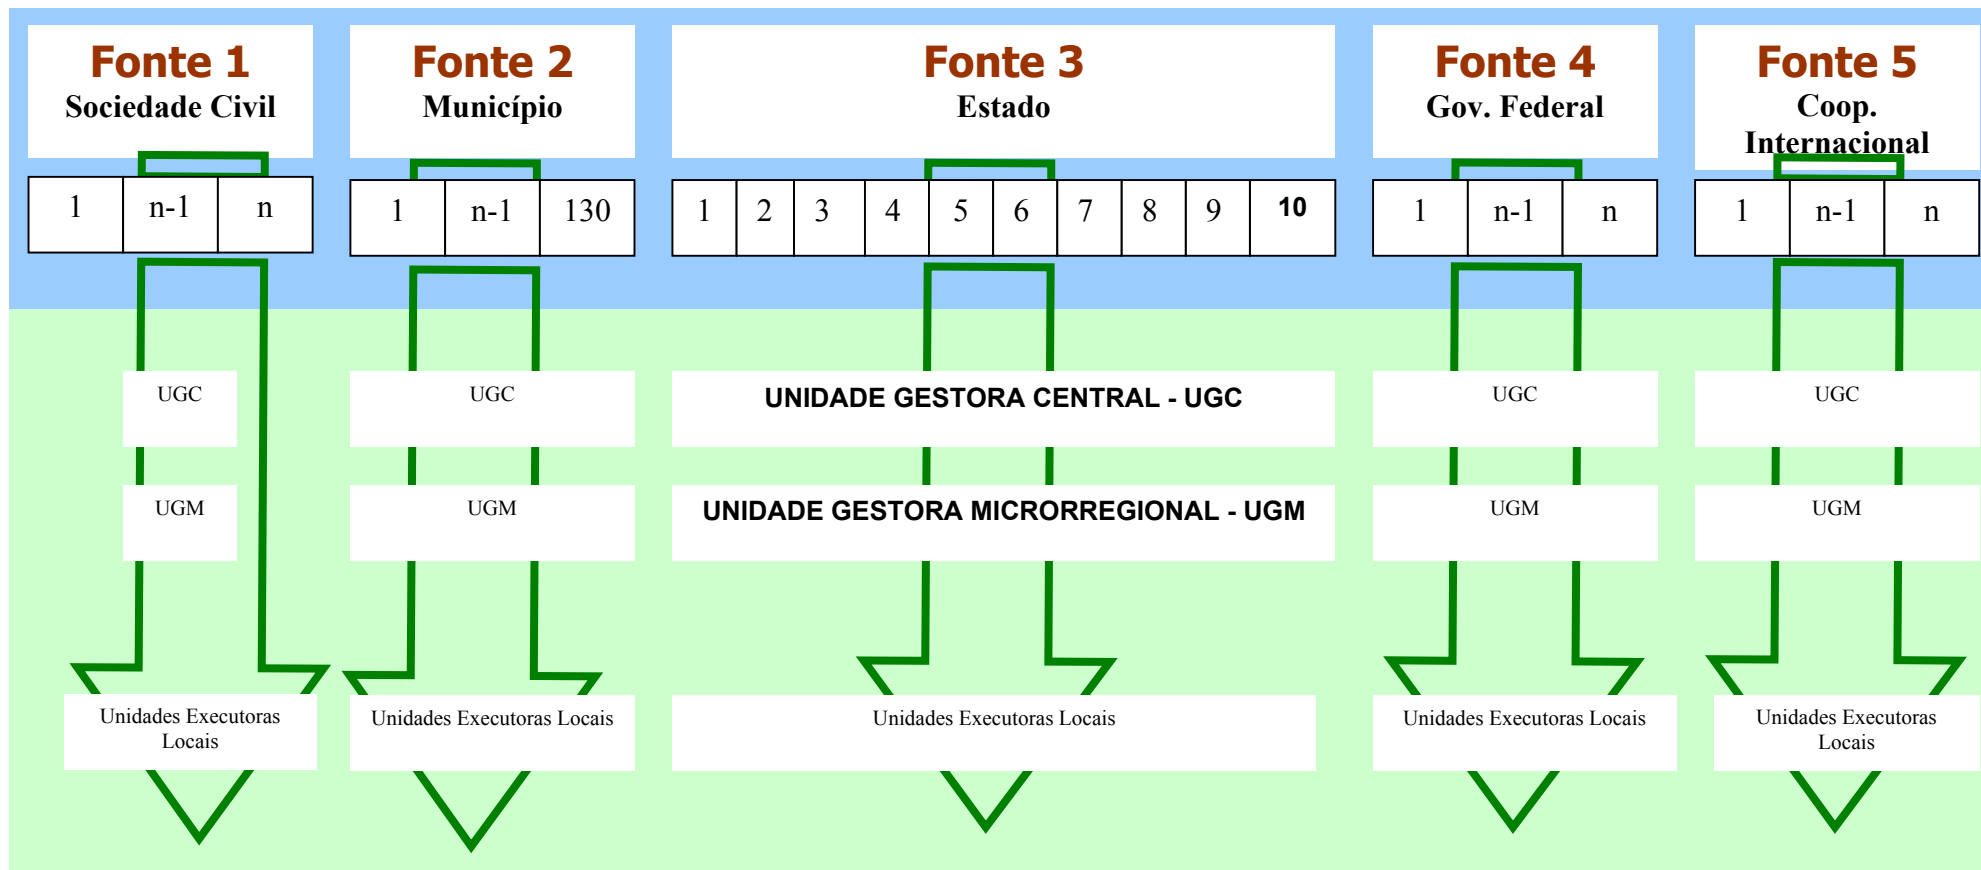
Fonte 1
Sociedade Civil

| 1 | n-1 | n |
|---|---|---|

UGC

UGM

Unidades Executoras Locais

Fonte 2
Município

| 1 | n-1 | 130 |
|---|---|---|

UGC

UGM

Unidades Executoras Locais

Fonte 3
Estado

| 1 | 2 | 3 | 4 | 5 | 6 | 7 | 8 | 9 | 10 |
|---|---|---|---|---|---|---|---|---|---|

UNIDADE GESTORA CENTRAL - UGC

UNIDADE GESTORA MICRORREGIONAL - UGM

Unidades Executoras Locais

Fonte 4
Gov. Federal

| 1 | n-1 | n |
|---|---|---|

UGC

UGM

Unidades Executoras Locais

Fonte 5
Coop. Internacional

| 1 | n-1 | n |
|---|---|---|

UGC

UGM

Unidades Executoras Locais